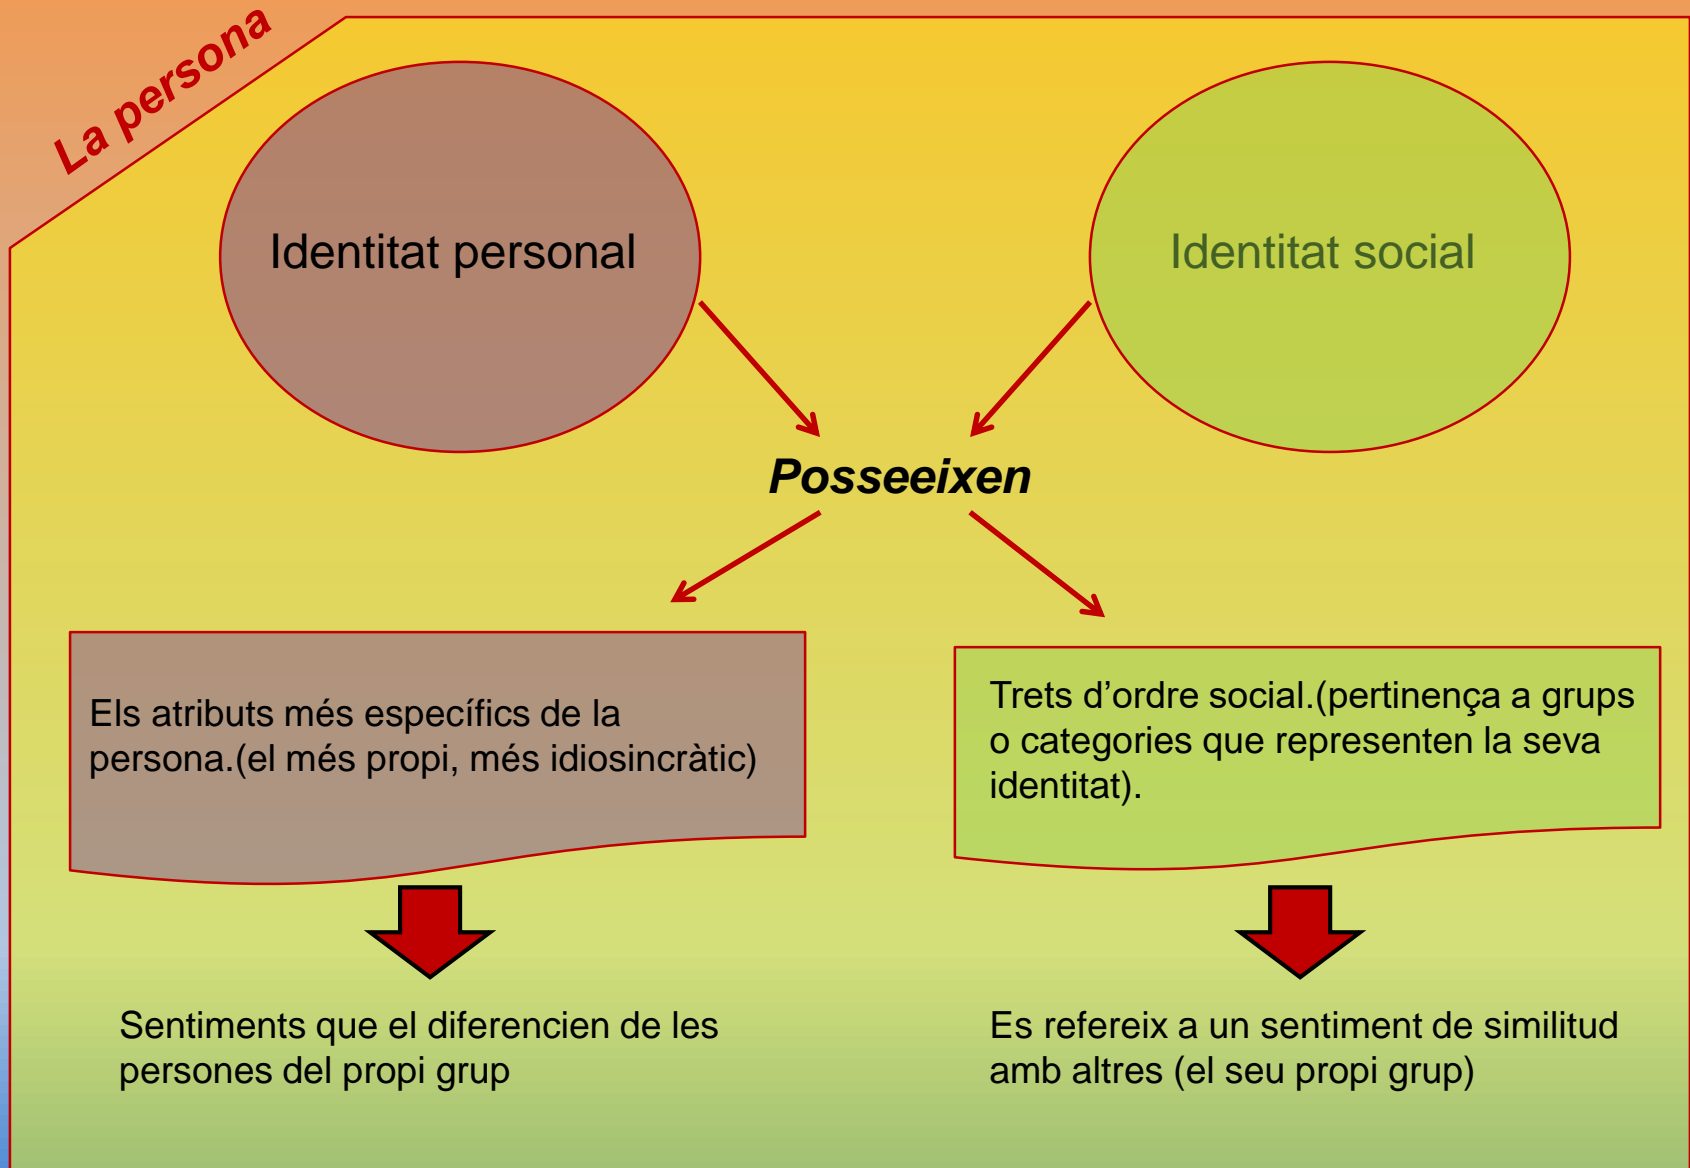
La persona

Identitat personal

Identitat social

Posseeixen

Els atributs més específics de la persona.(el més propi, més idiosincràtic)

Trets d’ordre social.(pertinença a grups o categories que representen la seva identitat).

Sentiments que el diferencien de les persones del propi grup

Es refereix a un sentiment de similitud amb altres (el seu propi grup)